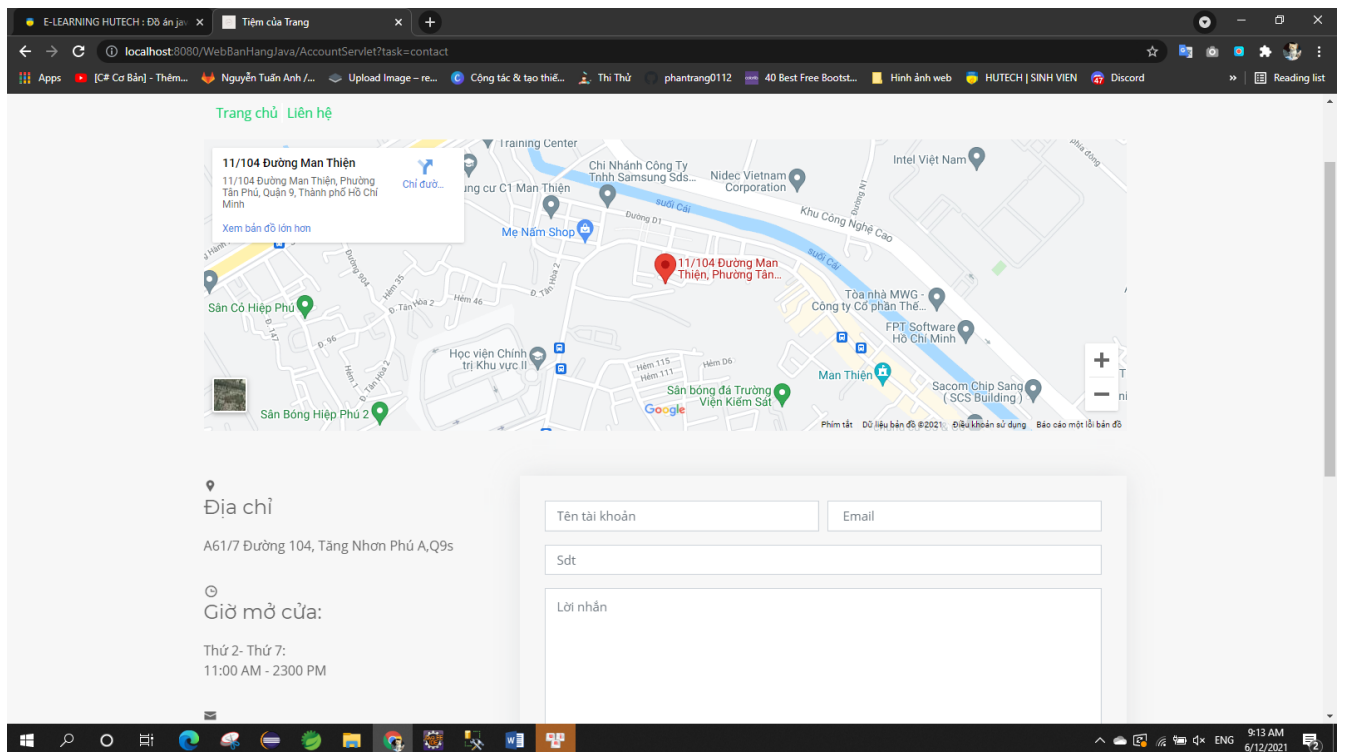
E-LEARNING HUTECH : Đồ án jav ×
Tiệm của Trang ×
+

localhost:8080/WebBanHangJava/AccountServlet?task=contact

Apps [C# Cơ Bản] - Thêm... Nguyễn Tuấn Anh /... Upload Image – re... Cộng tác & tạo thiế... Thi Thử phantrang0112 40 Best Free Bootst... Hình ảnh web HUTECH | SINH VIEN Discord » Reading list

Trang chủ Liên hệ

11/104 Đường Man Thiện
11/104 Đường Man Thiện, Phường Tân Phú, Quận 9, Thành phố Hồ Chí Minh
Chỉ đườ...
Xem bản đồ lớn hơn

Training Center
Chi Nhánh Công Ty Tnhh Samsung Sds...
Nidec Vietnam Corporation
Intel Việt Nam
ung cư C1 Man Thiện
Đường D1
Khu Công Nghệ Cao
suối Cái
Mẹ Nấm Shop
11/104 Đường Man Thiện, Phường Tân...
Sân Cỏ Hiệp Phú
Tân Hòa 2
Hẻm 46
Hẻm 35
Đường 904
Tòa nhà MWG - Công ty Cổ phần Thế...
FPT Software Hồ Chí Minh
Học viện Chính trị Khu vực II
Hẻm 115
Hẻm 111
Hẻm D6
Man Thiện
Sân bóng đá Trường Viện Kiểm Sát
Sacom Chip Sang ( SCS Building )
Sân Bóng Hiệp Phú 2
Google
Phím tắt Dữ liệu bản đồ ©2021 Điều khoản sử dụng Báo cáo một lỗi bản đồ

Địa chỉ
A61/7 Đường 104, Tăng Nhơn Phú A,Q9s

Giờ mở cửa:
Thứ 2- Thứ 7:
11:00 AM - 2300 PM

Tên tài khoản
Email
Sdt
Lời nhắn

ENG 9:13 AM 6/12/2021